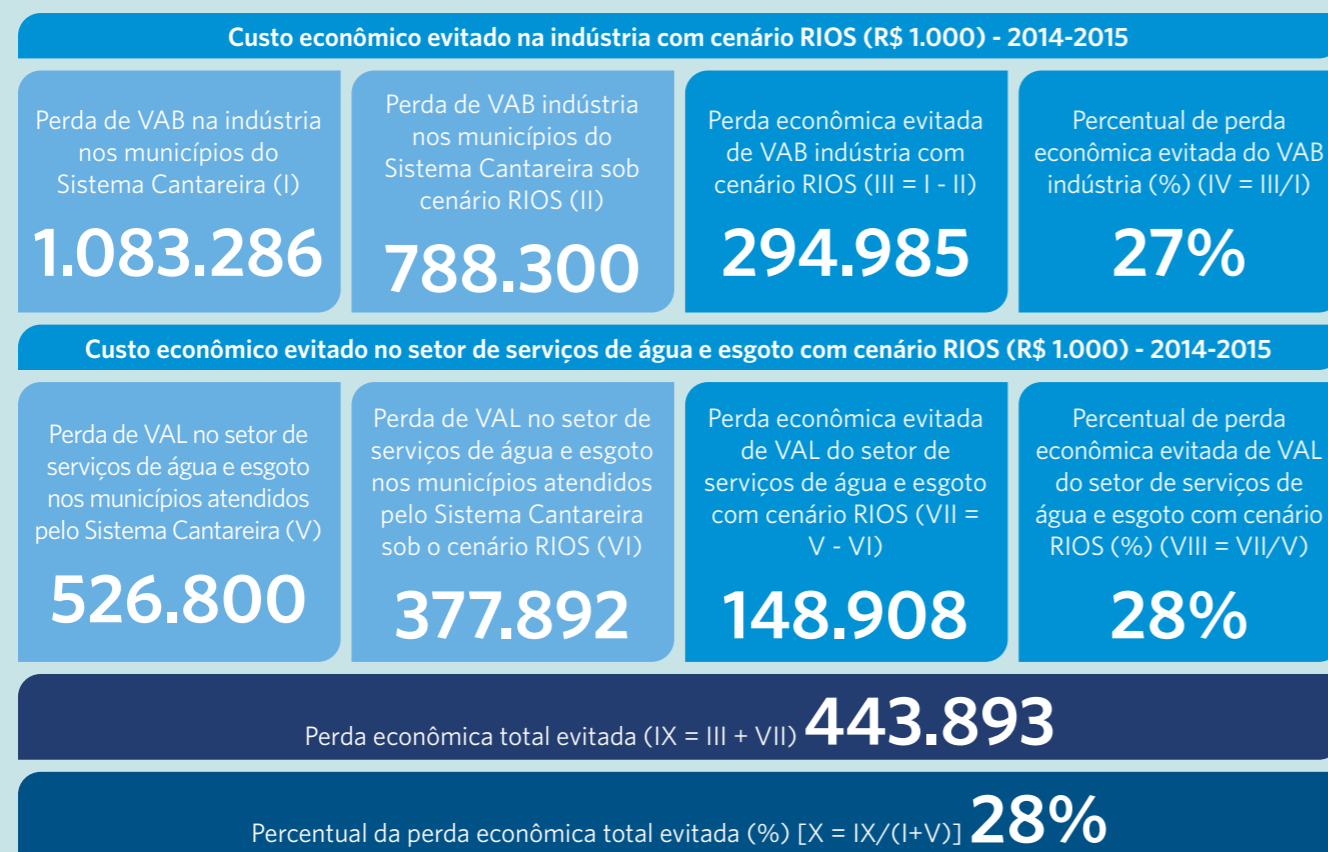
Custo econômico evitado na indústria com cenário RIOS (R$ 1.000) - 2014-2015

Perda de VAB na indústria nos municípios do Sistema Cantareira (I)
1.083.286

Perda de VAB indústria nos municípios do Sistema Cantareira sob cenário RIOS (II)
788.300

Perda econômica evitada de VAB indústria com cenário RIOS (III = I - II)
294.985

Percentual de perda econômica evitada do VAB indústria (%) (IV = III/I)
27%

Custo econômico evitado no setor de serviços de água e esgoto com cenário RIOS (R$ 1.000) - 2014-2015

Perda de VAL no setor de serviços de água e esgoto nos municípios atendidos pelo Sistema Cantareira (V)
526.800

Perda de VAL no setor de serviços de água e esgoto nos municípios atendidos pelo Sistema Cantareira sob o cenário RIOS (VI)
377.892

Perda econômica evitada de VAL do setor de serviços de água e esgoto com cenário RIOS (VII = V - VI)
148.908

Percentual de perda econômica evitada de VAL do setor de serviços de água e esgoto com cenário RIOS (%) (VIII = VII/V)
28%

Perda econômica total evitada (IX = III + VII) 443.893

Percentual da perda econômica total evitada (%) [X = IX/(I+V)] 28%